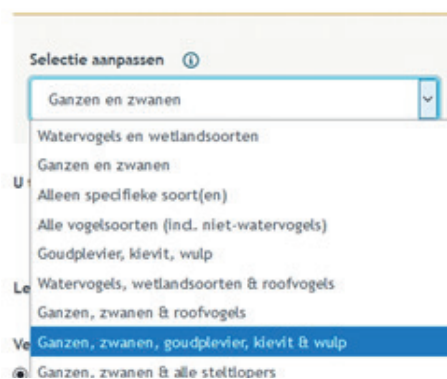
Selectie aanpassen ⓘ

Ganzen en zwanen

Watervogels en wetlandsoorten
Ganzen en zwanen
Alleen specifieke soort(en)
Alle vogelsoorten (incl. niet-watervogels)
Goudplevier, kievit, wulp
Watervogels, wetlandsoorten & roofvogels
Ganzen, zwanen & roofvogels
Ganzen, zwanen, goudplevier, kievit & wulp

U
Le
Ve

Ganzen, zwanen & alle steltlopers